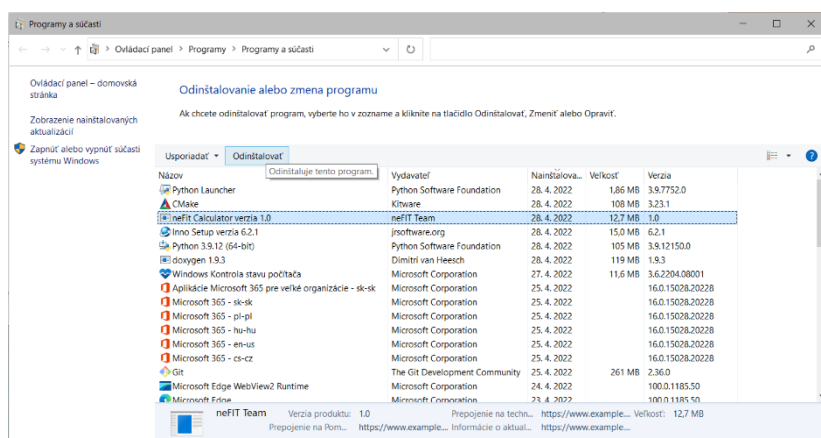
Programy a súčasti

Ovládací panel > Programy > Programy a súčasti

Ovládací panel – domovská stránka

Zobrazenie nainštalovaných aktualizácií

Zapnúť alebo vypnúť súčasti systému Windows

Odinštalovanie alebo zmena programu

Ak chcete odinštalovať program, vyberte ho v zozname a kliknite na tlačidlo Odinštalovať, Zmeniť alebo Opraviť.

Usporiadať ▾ Odinštalovať

Odinštaluje tento program.

| Názov | Vydavateľ | Nainštalova... | Veľkosť | Verzia |
|---|---|---|---|---|
| Python Launcher | Python Software Foundation | 28. 4. 2022 | 1,86 MB | 3.9.7752.0 |
| CMake | Kitware | 28. 4. 2022 | 108 MB | 3.23.1 |
| neFit Calculator verzia 1.0 | neFIT Team | 28. 4. 2022 | 12,7 MB | 1.0 |
| Inno Setup verzia 6.2.1 | jrsoftware.org | 28. 4. 2022 | 15,0 MB | 6.2.1 |
| Python 3.9.12 (64-bit) | Python Software Foundation | 28. 4. 2022 | 105 MB | 3.9.12150.0 |
| doxygen 1.9.3 | Dimitri van Heesch | 28. 4. 2022 | 119 MB | 1.9.3 |
| Windows Kontrola stavu počítača | Microsoft Corporation | 27. 4. 2022 | 11,6 MB | 3.6.2204.08001 |
| Aplikácie Microsoft 365 pre veľké organizácie - sk-sk | Microsoft Corporation | 25. 4. 2022 | | 16.0.15028.20228 |
| Microsoft 365 - sk-sk | Microsoft Corporation | 25. 4. 2022 | | 16.0.15028.20228 |
| Microsoft 365 - pl-pl | Microsoft Corporation | 25. 4. 2022 | | 16.0.15028.20228 |
| Microsoft 365 - hu-hu | Microsoft Corporation | 25. 4. 2022 | | 16.0.15028.20228 |
| Microsoft 365 - en-us | Microsoft Corporation | 25. 4. 2022 | | 16.0.15028.20228 |
| Microsoft 365 - cs-cz | Microsoft Corporation | 25. 4. 2022 | | 16.0.15028.20228 |
| Git | The Git Development Community | 25. 4. 2022 | 261 MB | 2.36.0 |
| Microsoft Edge WebView2 Runtime | Microsoft Corporation | 24. 4. 2022 | | 100.0.1185.50 |
| Microsoft Edge | Microsoft Corporation | 23. 4. 2022 | | 100.0.1185.50 |

neFIT Team Verzia produktu: 1.0 Prepojenie na techn... https://www.example.... Veľkosť: 12,7 MB
Prepojenie na Pom... https://www.example.... Informácie o aktual... https://www.example....